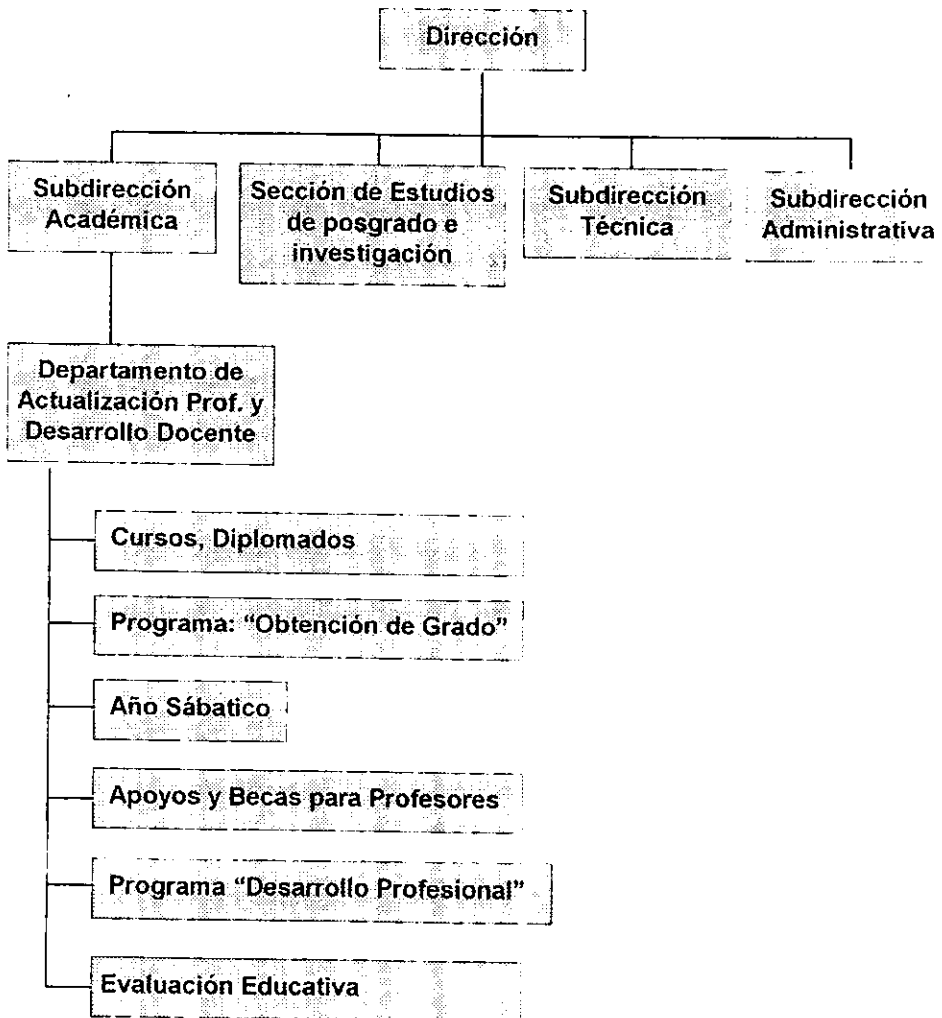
Dirección

Subdirección Académica

Sección de Estudios de posgrado e investigación

Subdirección Técnica

Subdirección Administrativa

Departamento de Actualización Prof. y Desarrollo Docente

Cursos, Diplomados

Programa: "Obtención de Grado"

Año Sábatico

Apoyos y Becas para Profesores

Programa "Desarrollo Profesional"

Evaluación Educativa